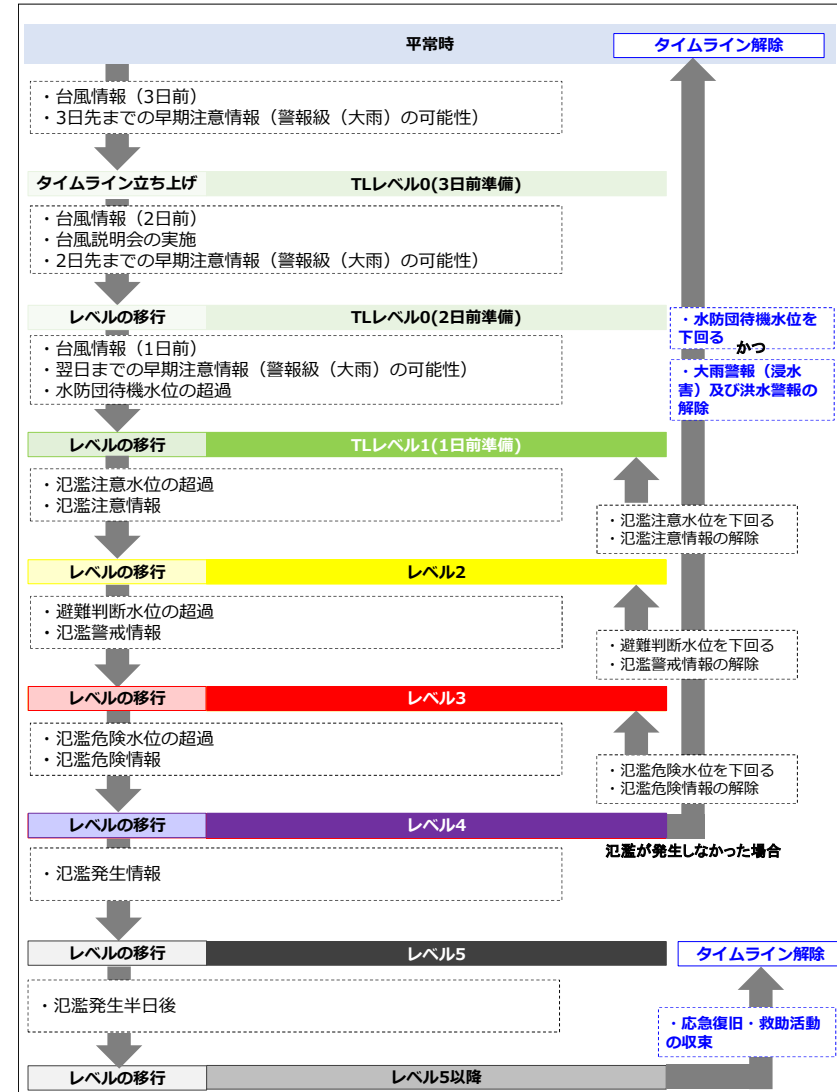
平常時

タイムライン解除

・台風情報（3日前）
・3日先までの早期注意情報（警報級（大雨）の可能性）

タイムライン立ち上げ　TLレベル0(3日前準備)

・台風情報（2日前）
・台風説明会の実施
・2日先までの早期注意情報（警報級（大雨）の可能性）

レベルの移行　TLレベル0(2日前準備)

・水防団待機水位を下回る
かつ
・大雨警報（浸水害）及び洪水警報の解除

・台風情報（1日前）
・翌日までの早期注意情報（警報級（大雨）の可能性）
・水防団待機水位の超過

レベルの移行　TLレベル1(1日前準備)

・氾濫注意水位の超過
・氾濫注意情報

・氾濫注意水位を下回る
・氾濫注意情報の解除

レベルの移行　レベル2

・避難判断水位の超過
・氾濫警戒情報

・避難判断水位を下回る
・氾濫警戒情報の解除

レベルの移行　レベル3

・氾濫危険水位の超過
・氾濫危険情報

・氾濫危険水位を下回る
・氾濫危険情報の解除

レベルの移行　レベル4

氾濫が発生しなかった場合

・氾濫発生情報

レベルの移行　レベル5

タイムライン解除

・氾濫発生半日後

・応急復旧・救助活動の収束

レベルの移行　レベル5以降